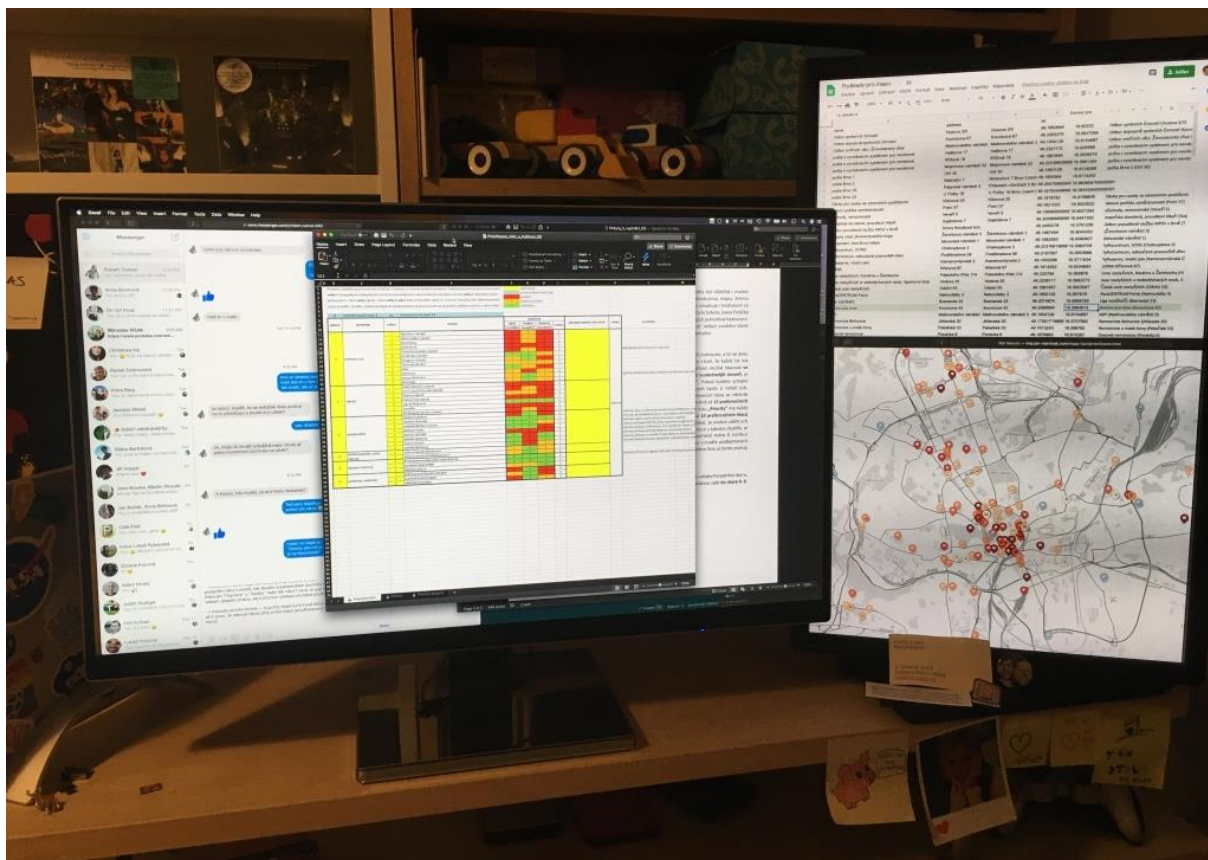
Excel File Edit View Insert Format Tools Data Window Help

Messenger

Home Insert Draw Page Layout Formulas Data Review View

Podklady pro mapu

Prohlížeč_tabulek_k_pohledu

Jitka Brdlíková

Tomáš Vladeček

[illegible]